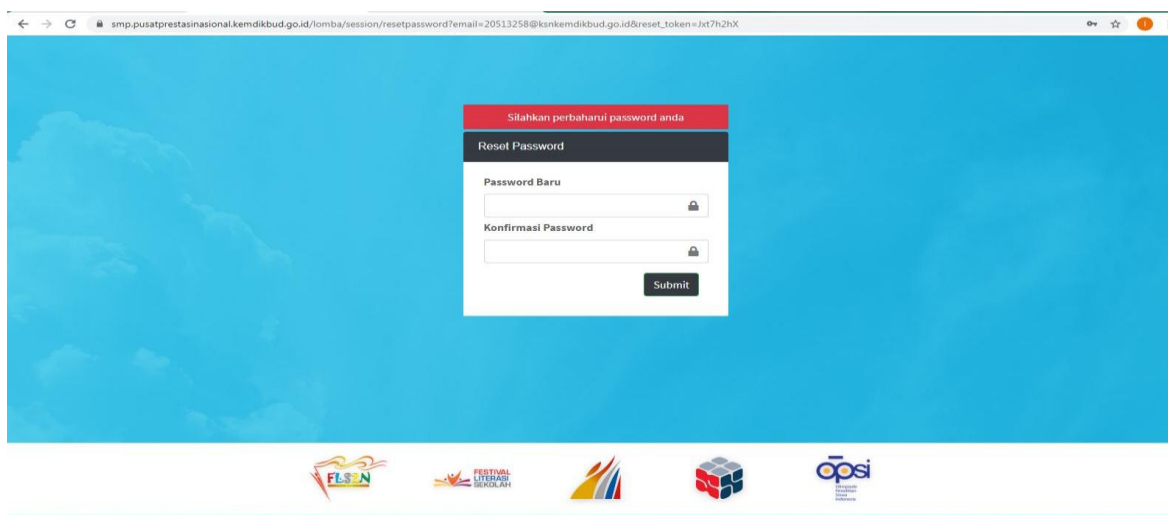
smp.pusatprestasinasional.kemdikbud.go.id/lomba/session/resetpassword?email=20513258@ksnkemdikbud.go.id&reset_token=Jxt7h2hX

Silahkan perbaharui password anda

Reset Password

Password Baru

Konfirmasi Password

Submit

FLS2N

FESTIVAL LITERASI SEKOLAH

OPSI